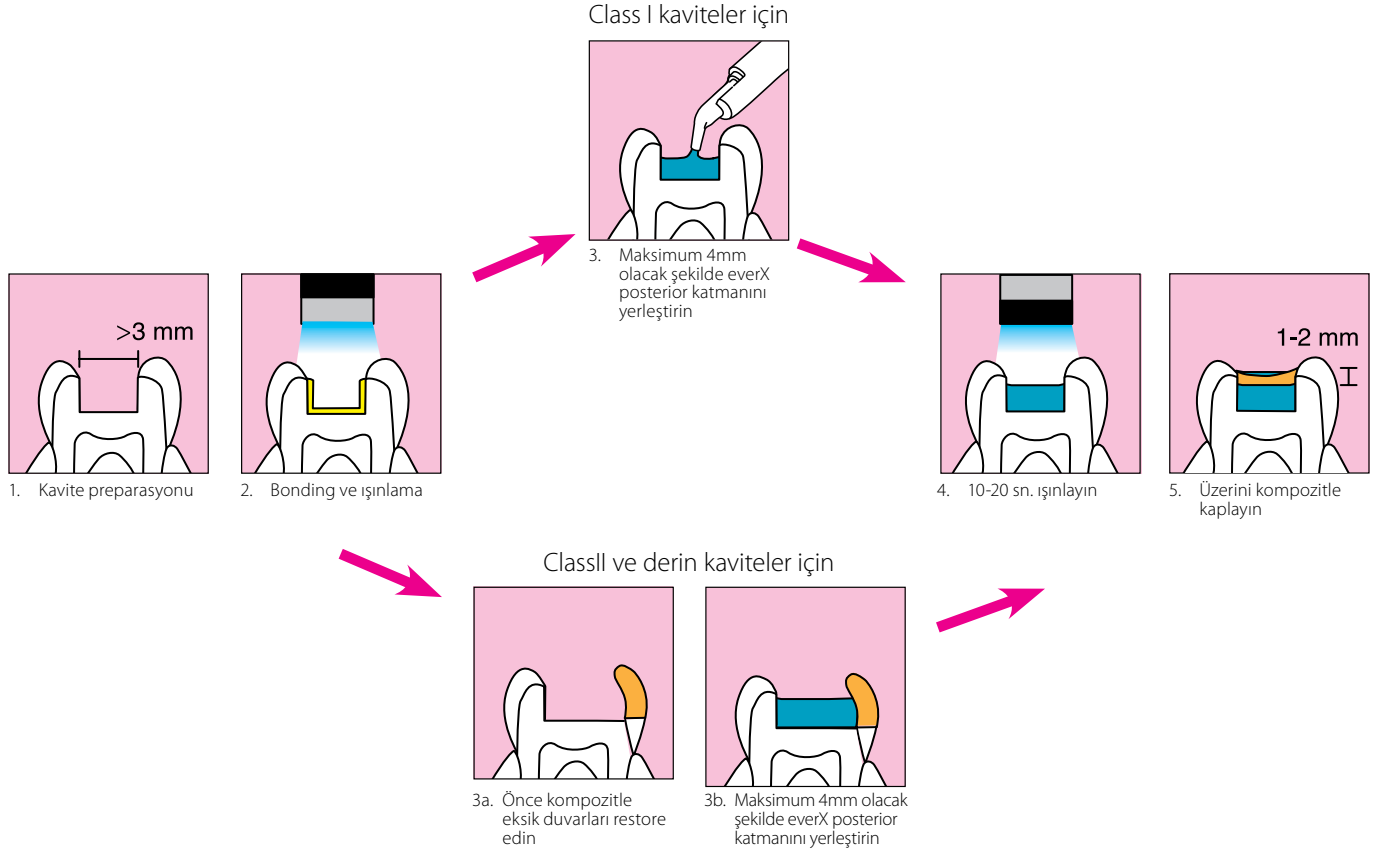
Class I kaviteler için

3. Maksimum 4mm olacak şekilde everX posterior katmanını yerleştirin

>3 mm

1. Kavite preparasyonu

2. Bonding ve ışınlama

1-2 mm

4. 10-20 sn. ışınlayın

5. Üzerini kompozitle kaplayın

ClassII ve derin kaviteler için

3a. Önce kompozitle eksik duvarları restore edin

3b. Maksimum 4mm olacak şekilde everX posterior katmanını yerleştirin